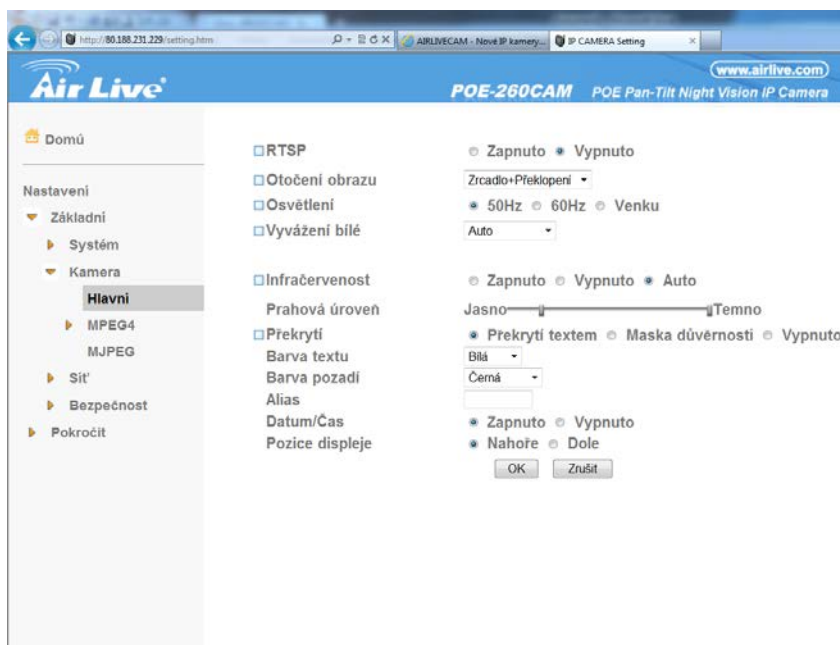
http://80.188.231.229/setting.htm

AIRLIVECAM - Nové IP kamery...

IP CAMERA Setting

Air Live

www.airlive.com

POE-260CAM POE Pan-Tilt Night Vision IP Camera

Domů

Nastavení

Základní

Systém

Kamera

Hlavni

MPEG4

MJPEG

Síť

Bezpečnost

Pokročit

RTSP
Zapnuto Vypnuto

Otočení obrazu
Zrcadlo+Překlopení

Osvětlení
50Hz 60Hz Venku

Vyvážení bílé
Auto

Infračervenost
Zapnuto Vypnuto Auto

Prahová úroveň
Jasno Temno

Překrytí
Překrytí textem Maska důvěrnosti Vypnuto

Barva textu
Bílá

Barva pozadí
Černá

Alias

Datum/Čas
Zapnuto Vypnuto

Pozice displeje
Nahoře Dole

OK Zrušit